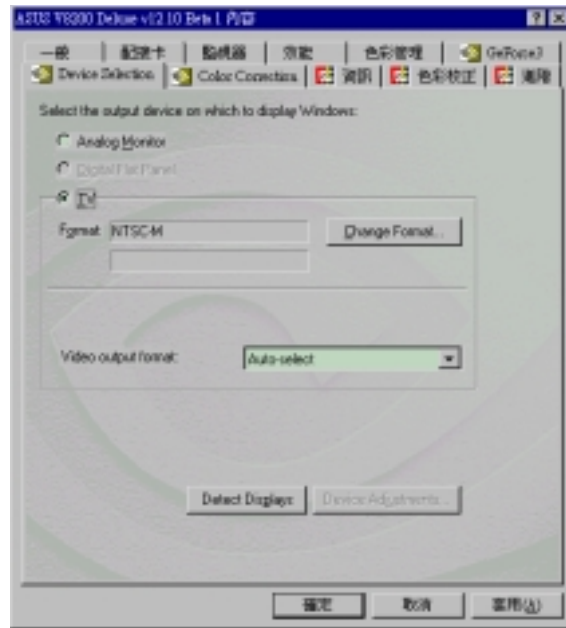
ASUS V8200 Deluxe v12.10 Beta 1 內容

一般 | 配接卡 | 監視器 | 效能 | 色彩管理 | GeForce3
Device Selection | Color Correction | 資訊 | 色彩校正 | 進階

Select the output device on which to display Windows:

Analog Monitor

Digital Flat Panel

TV

Format NTSC-M

Change Format...

Video output format: Auto-select

Detect Displays

Device Adjustments...

確定 取消 套用(A)